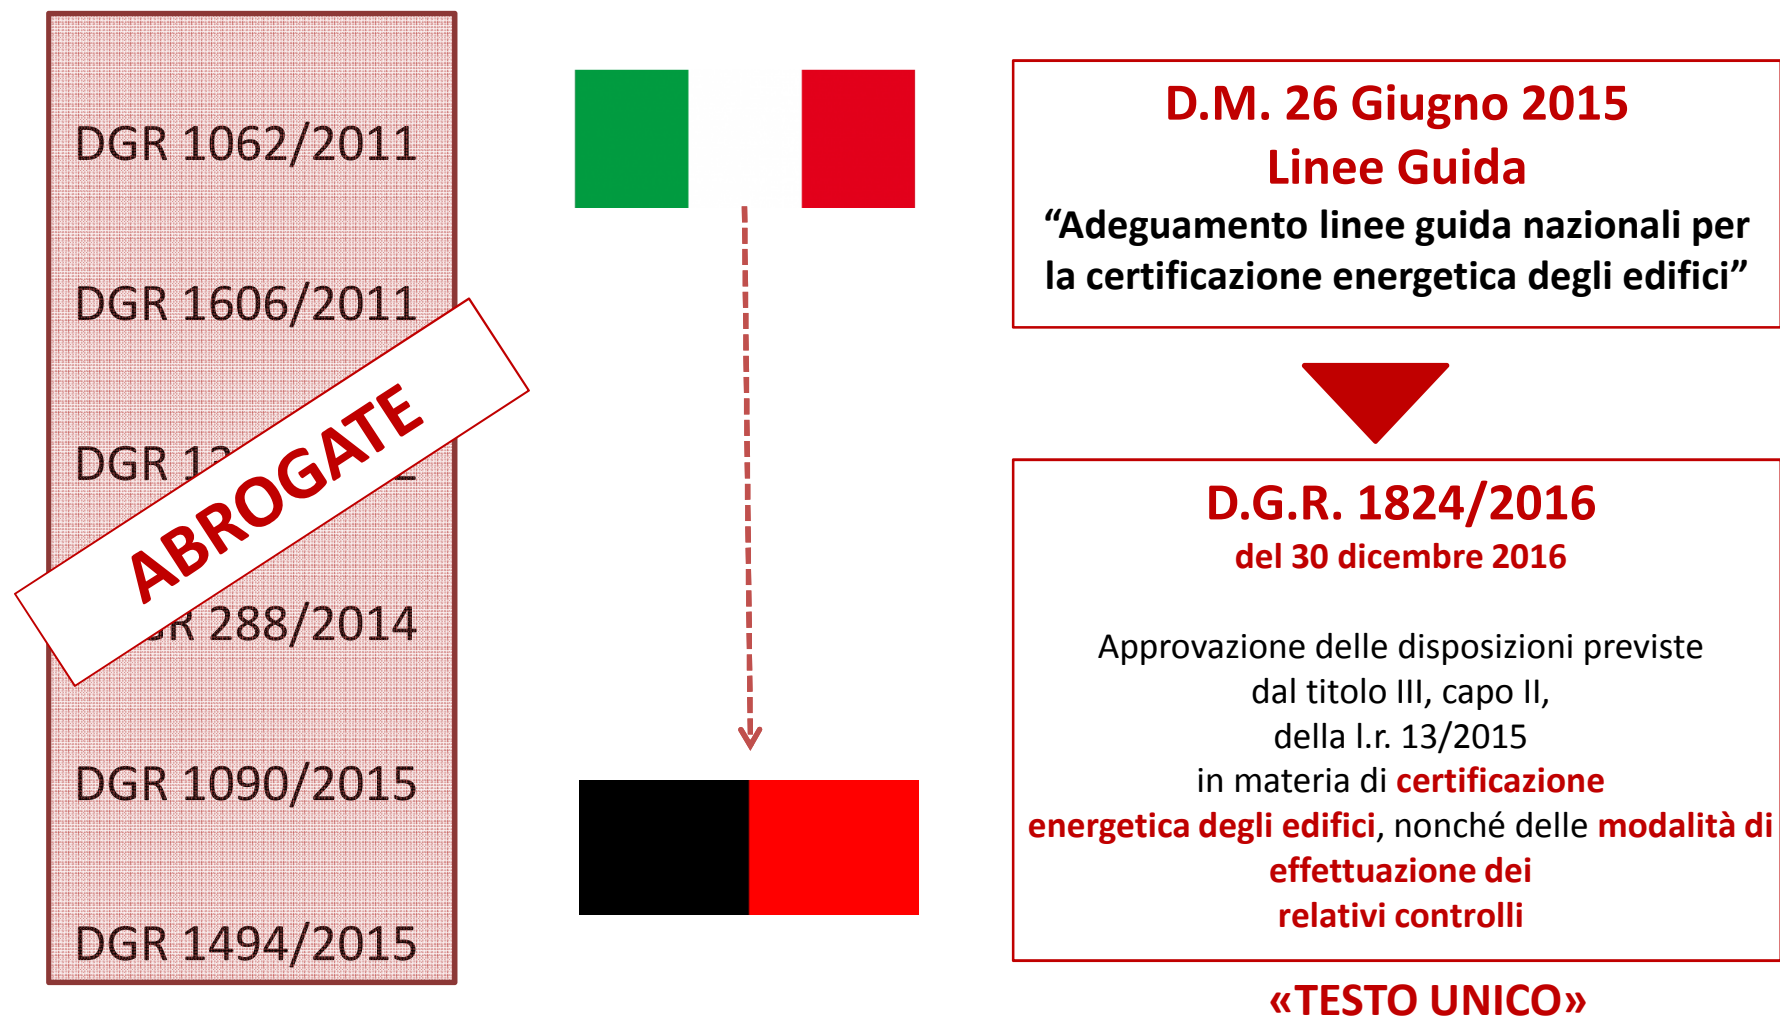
DGR 1062/2011

DGR 1606/2011

DGR 12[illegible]2

ABROGATE

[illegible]R 288/2014

DGR 1090/2015

DGR 1494/2015

D.M. 26 Giugno 2015
Linee Guida
“Adeguamento linee guida nazionali per la certificazione energetica degli edifici”

D.G.R. 1824/2016
del 30 dicembre 2016

Approvazione delle disposizioni previste dal titolo III, capo II, della l.r. 13/2015 in materia di certificazione energetica degli edifici, nonché delle modalità di effettuazione dei relativi controlli

«TESTO UNICO»